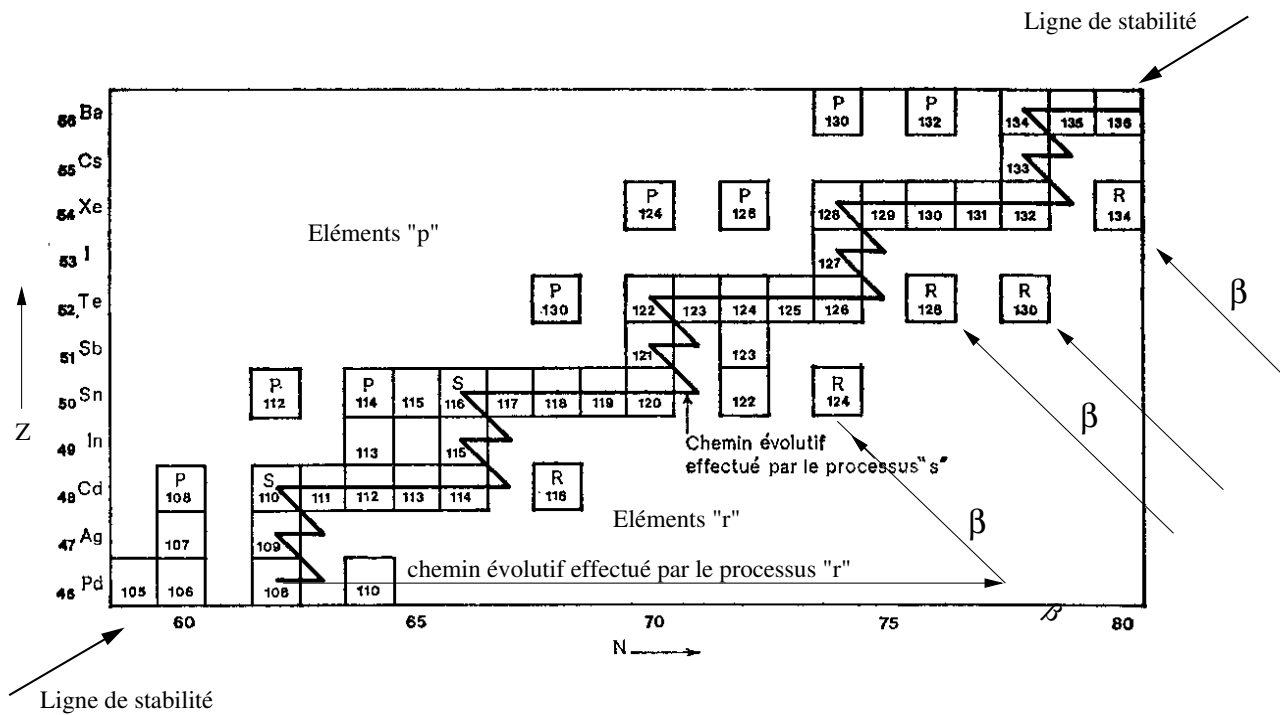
Ligne de stabilité

56 Ba
55 Cs
54 Xe
53 I
52 Te
51 Sb
50 Sn
49 In
48 Cd
47 Ag
46 Pd

Z

P 130
P 132
134 135 136
133
P 124
P 126
128 129 130 131 132
R 134
Eléments "p"
127
P 130
122 123 124 125 126
R 128
R 130
β
121
123
P. 112
P 114 115
S 116 117 118 119 120
122
R 124
β
113
115
Chemin évolutif effectué par le processus "s"
P 108
S 110 111 112 113 114
R 116
Eléments "r"
107
β
109
chemin évolutif effectué par le processus "r"
105 106
108
110
β

60 65 70 75 80
N

Ligne de stabilité